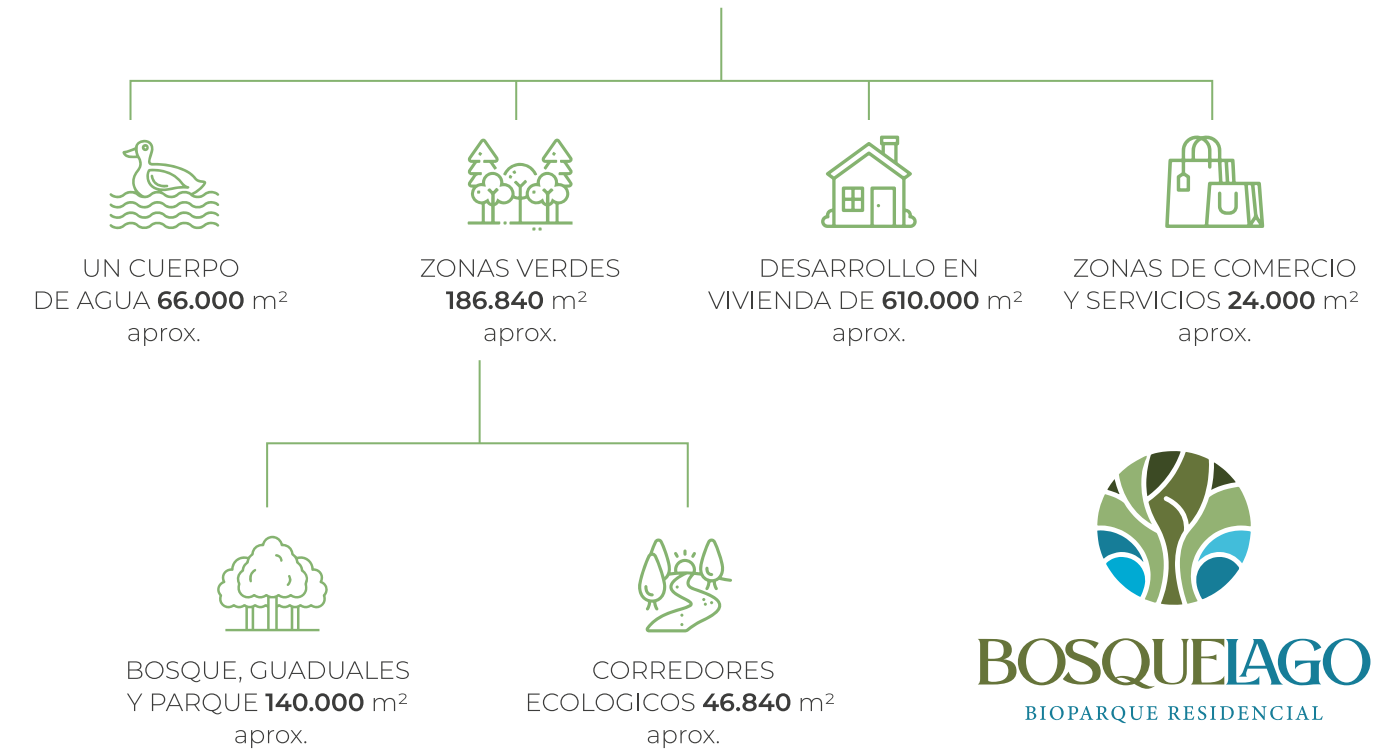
UN CUERPO DE AGUA **66.000** m² aprox.

ZONAS VERDES **186.840** m² aprox.

DESARROLLO EN VIVIENDA DE **610.000** m² aprox.

ZONAS DE COMERCIO Y SERVICIOS **24.000** m² aprox.

BOSQUE, GUADUALES Y PARQUE **140.000** m² aprox.

CORREDORES ECOLOGICOS **46.840** m² aprox.

BOSQUELAGO
BIOPARQUE RESIDENCIAL